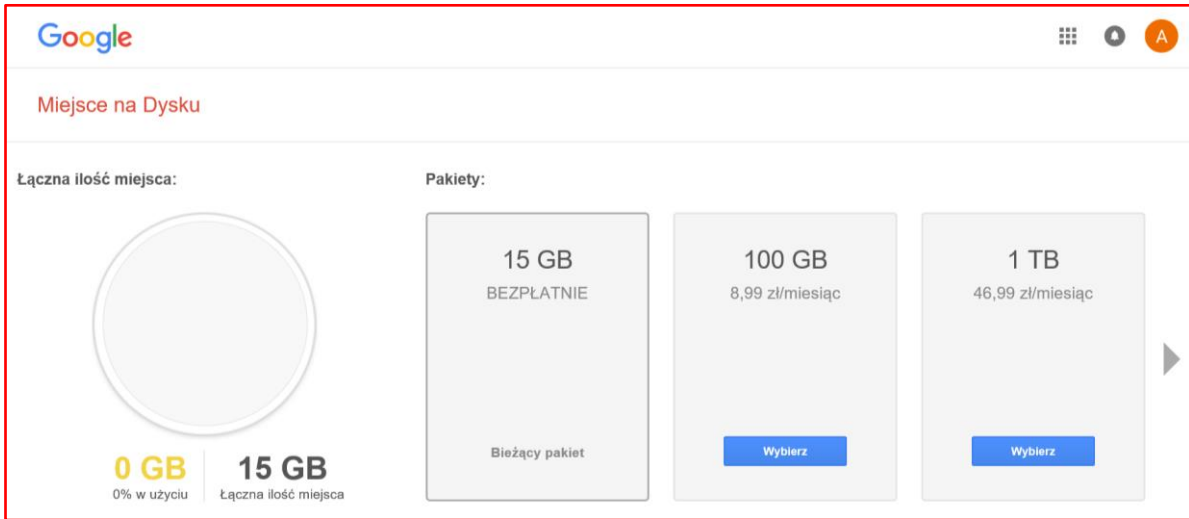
Google

A

Miejsce na Dysku

Łączna ilość miejsca:

0 GB
0% w użyciu

15 GB
Łączna ilość miejsca

Pakiety:

15 GB
BEZPŁATNIE
Bieżący pakiet

100 GB
8,99 zł/miesiąc
Wybierz

1 TB
46,99 zł/miesiąc
Wybierz